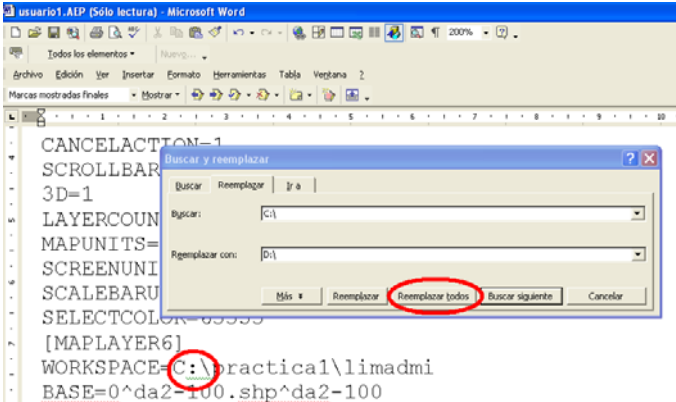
usuario1.AEP (Sólo lectura) - Microsoft Word

200%

Todos los elementos

Nuevo...

Archivo Edición Ver Insertar Formato Herramientas Tabla Ventana ?

Marcas mostradas finales

Mostrar

CANCELACTION=1
SCROLLBAR
3D=1
LAYERCOUN
MAPUNITS=
SCREENUNI
SCALEBARU
SELECTCOLOR=65535
[MAPLAYER6]
WORKSPACE=C:\practica1\limadmi
BASE=0^da2-100.shp^da2-100

Buscar y reemplazar

Buscar Reemplazar Ir a

Buscar: C:\

Reemplazar con: D:\

Más Reemplazar Reemplazar todos Buscar siguiente Cancelar